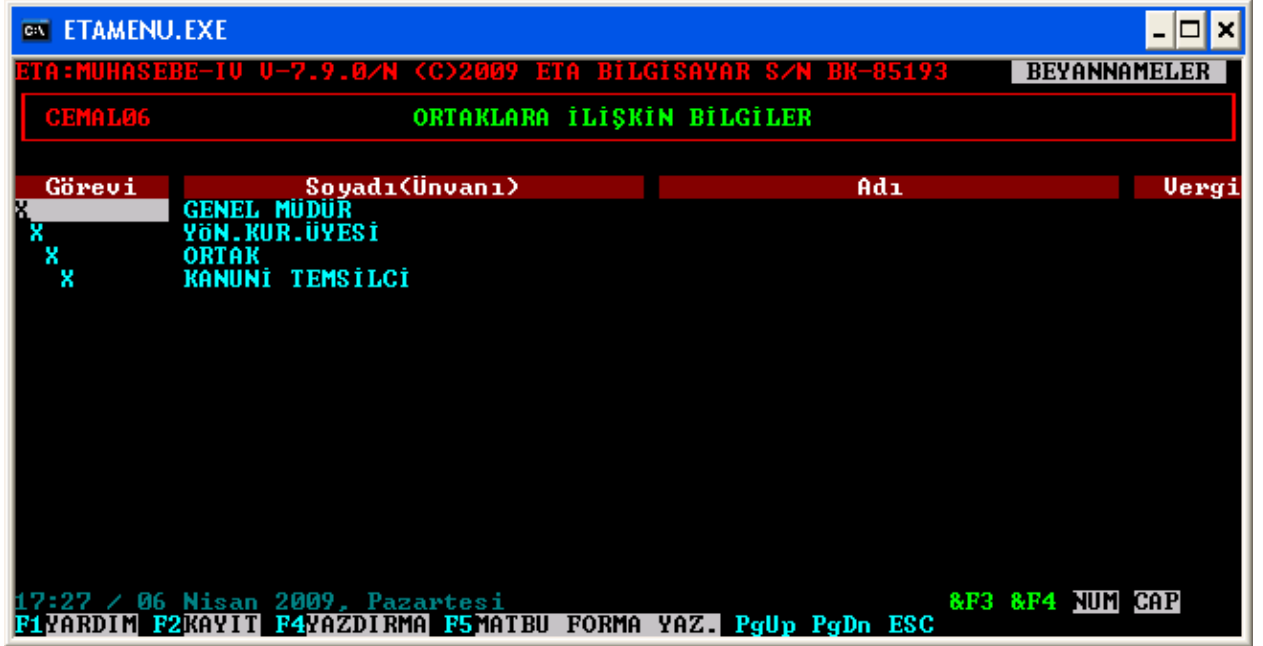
ETAMENU.EXE

ETA:MUHASEBE-IV V-7.9.0/N (C)2009 ETA BİLGİSAYAR S/N BK-85193 BEYANNAMELER

CEMAL06 ORTAKLARA İLİŞKİN BİLGİLER

| Görevi | Soyadı(Ünvanı) | Adı | Vergi |
|---|---|---|---|
| X | GENEL MÜDÜR | | |
| X | YÖN.KUR.ÜYESİ | | |
| X | ORTAK | | |
| X | KANUNİ TEMSİLCİ | | |

17:27 / 06 Nisan 2009, Pazartesi &F3 &F4 NUM CAP
F1YARDIM F2KAYIT F4YAZDIRMA F5MATBU FORMA YAZ. PgUp PgDn ESC